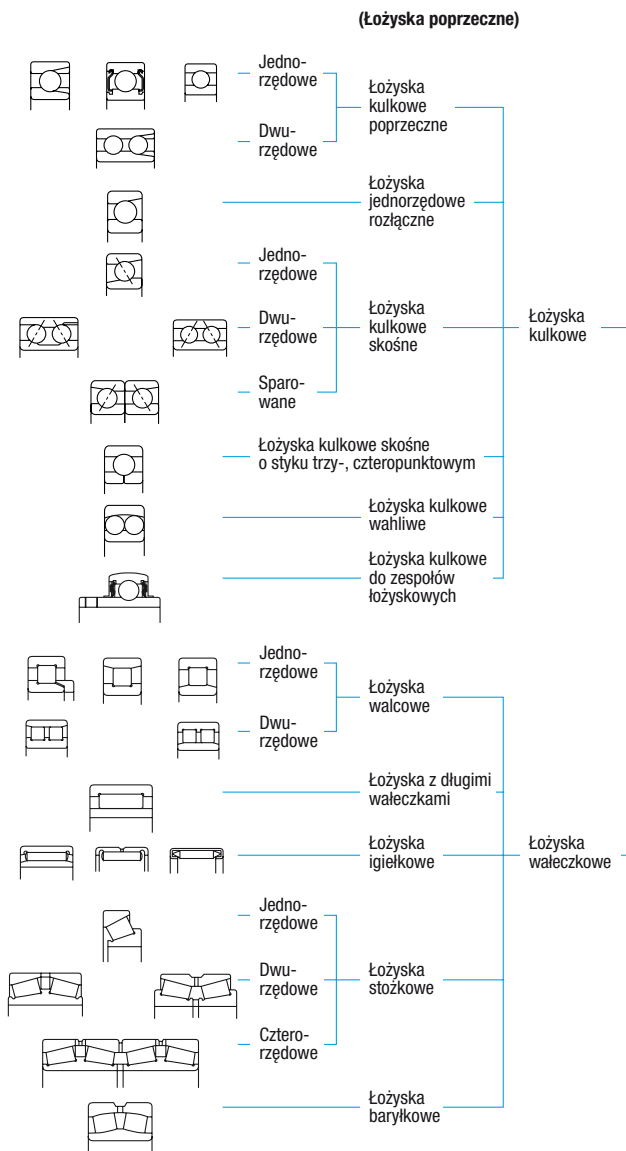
(Łożyska poprzeczne)

Jednorzędowe

Dwurzędowe

Łożyska kulkowe poprzeczne

Łożyska jednorzędowe rozłączne

Jednorzędowe

Dwurzędowe

Sparowane

Łożyska kulkowe skośne

Łożyska kulkowe

Łożyska kulkowe skośne o styku trzy-, czteropunktowym

Łożyska kulkowe wahliwe

Łożyska kulkowe do zespołów łożyskowych

Jednorzędowe

Dwurzędowe

Łożyska walcowe

Łożyska z długimi wałeczkami

Łożyska igiełkowe

Łożyska wałeczkowe

Jednorzędowe

Dwurzędowe

Czterorzędowe

Łożyska stożkowe

Łożyska baryłkowe